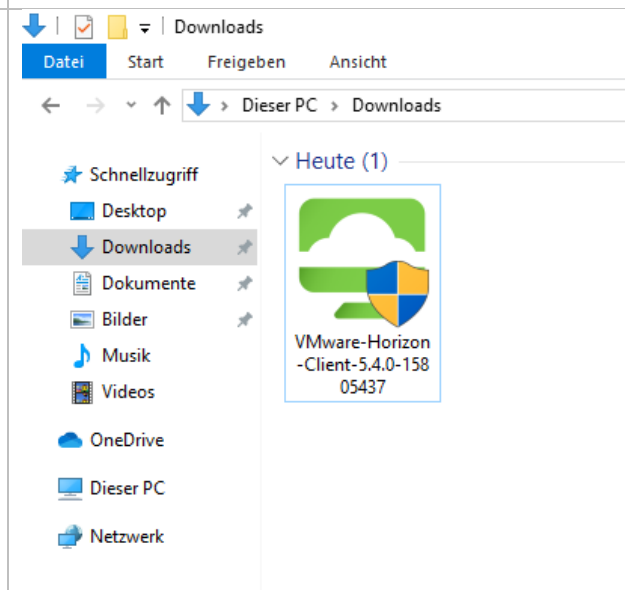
Downloads

Datei Start Freigeben Ansicht

Dieser PC > Downloads

Schnellzugriff
Desktop
Downloads
Dokumente
Bilder
Musik
Videos
OneDrive
Dieser PC
Netzwerk

Heute (1)

VMware-Horizon-Client-5.4.0-15805437